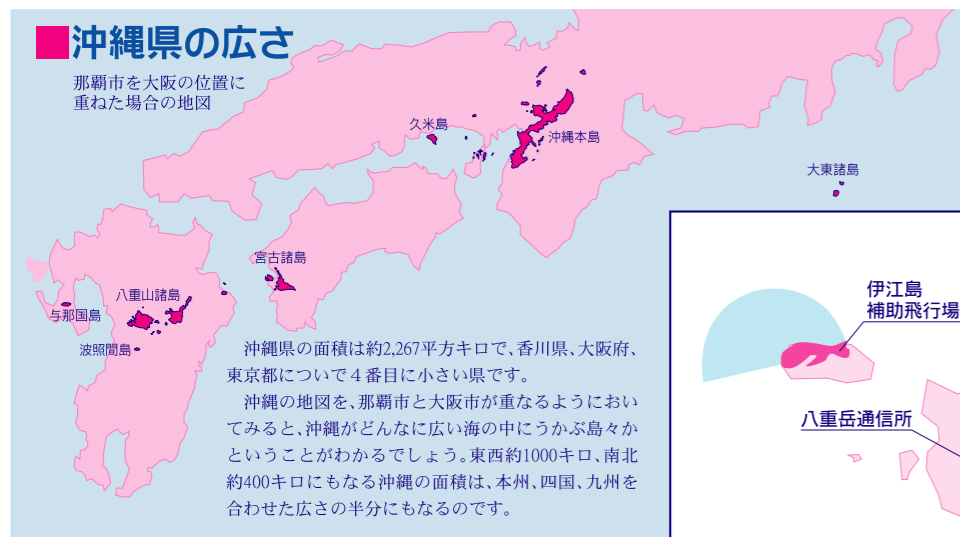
■沖縄県の広さ

那覇市を大阪の位置に重ねた場合の地図

久米島

沖縄本島

大東諸島

宮古諸島

八重山諸島

与那国島

波照間島

沖縄県の面積は約2,267平方キロで、香川県、大阪府、東京都についで４番目に小さい県です。

沖縄の地図を、那覇市と大阪市が重なるようにおいてみると、沖縄がどんなに広い海の中にうかぶ島々かということがわかるでしょう。東西約1000キロ、南北約400キロにもなる沖縄の面積は、本州、四国、九州を合わせた広さの半分にもなるのです。

伊江島
補助飛行場

八重岳通信所